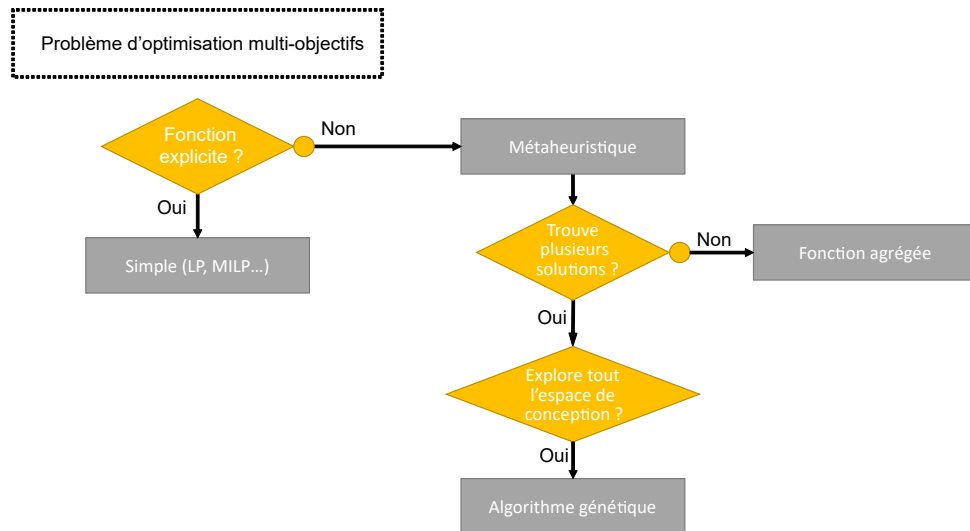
Problème d'optimisation multi-objectifs

Fonction explicite ?

Non

Métaheuristique

Oui

Simple (LP, MILP…)

Trouve plusieurs solutions ?

Non

Fonction agrégée

Oui

Explore tout l'espace de conception ?

Oui

Algorithme génétique